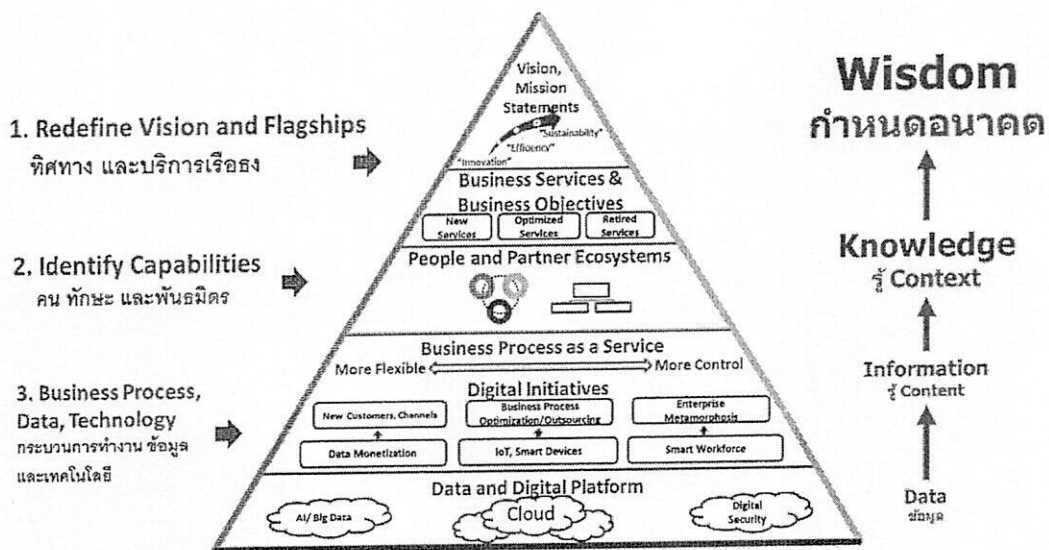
1. Redefine Vision and Flagships
ทิศทาง และบริการเรือธง

2. Identify Capabilities
คน ทักษะ และพันธมิตร

3. Business Process, Data, Technology
กระบวนการทำงาน ข้อมูล และเทคโนโลยี

Vision, Mission Statements
"Sustainability"
"Efficiency"
"Innovation"

Business Services & Business Objectives
New Services
Optimized Services
Retired Services

People and Partner Ecosystems

Business Process as a Service
More Flexible
More Control

Digital Initiatives
New Customers, Channels
Business Process Optimization/Outsourcing
Enterprise Metamorphosis
Data Monetization
IoT, Smart Devices
Smart Workforce

Data and Digital Platform
AI/ Big Data
Cloud
Digital Security

Wisdom
กำหนดอนาคต

Knowledge
รู้ Context

Information
รู้ Content

Data
ข้อมูล